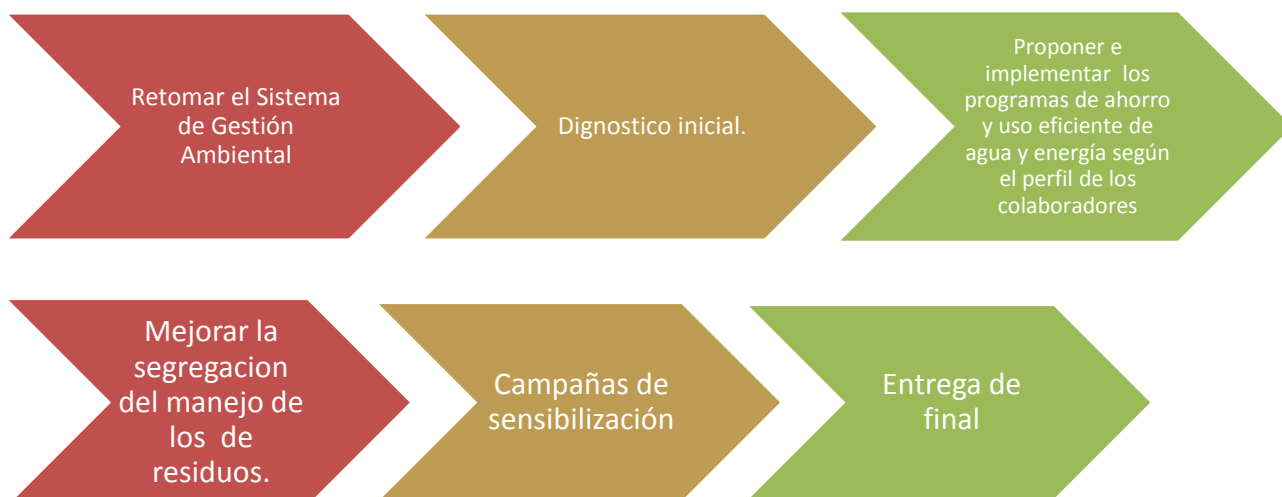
Retomar el Sistema de Gestión Ambiental

Dignostico inicial.

Proponer e implementar los programas de ahorro y uso eficiente de agua y energía según el perfil de los colaboradores

Mejorar la segregacion del manejo de los de residuos.

Campañas de sensibilización

Entrega de final